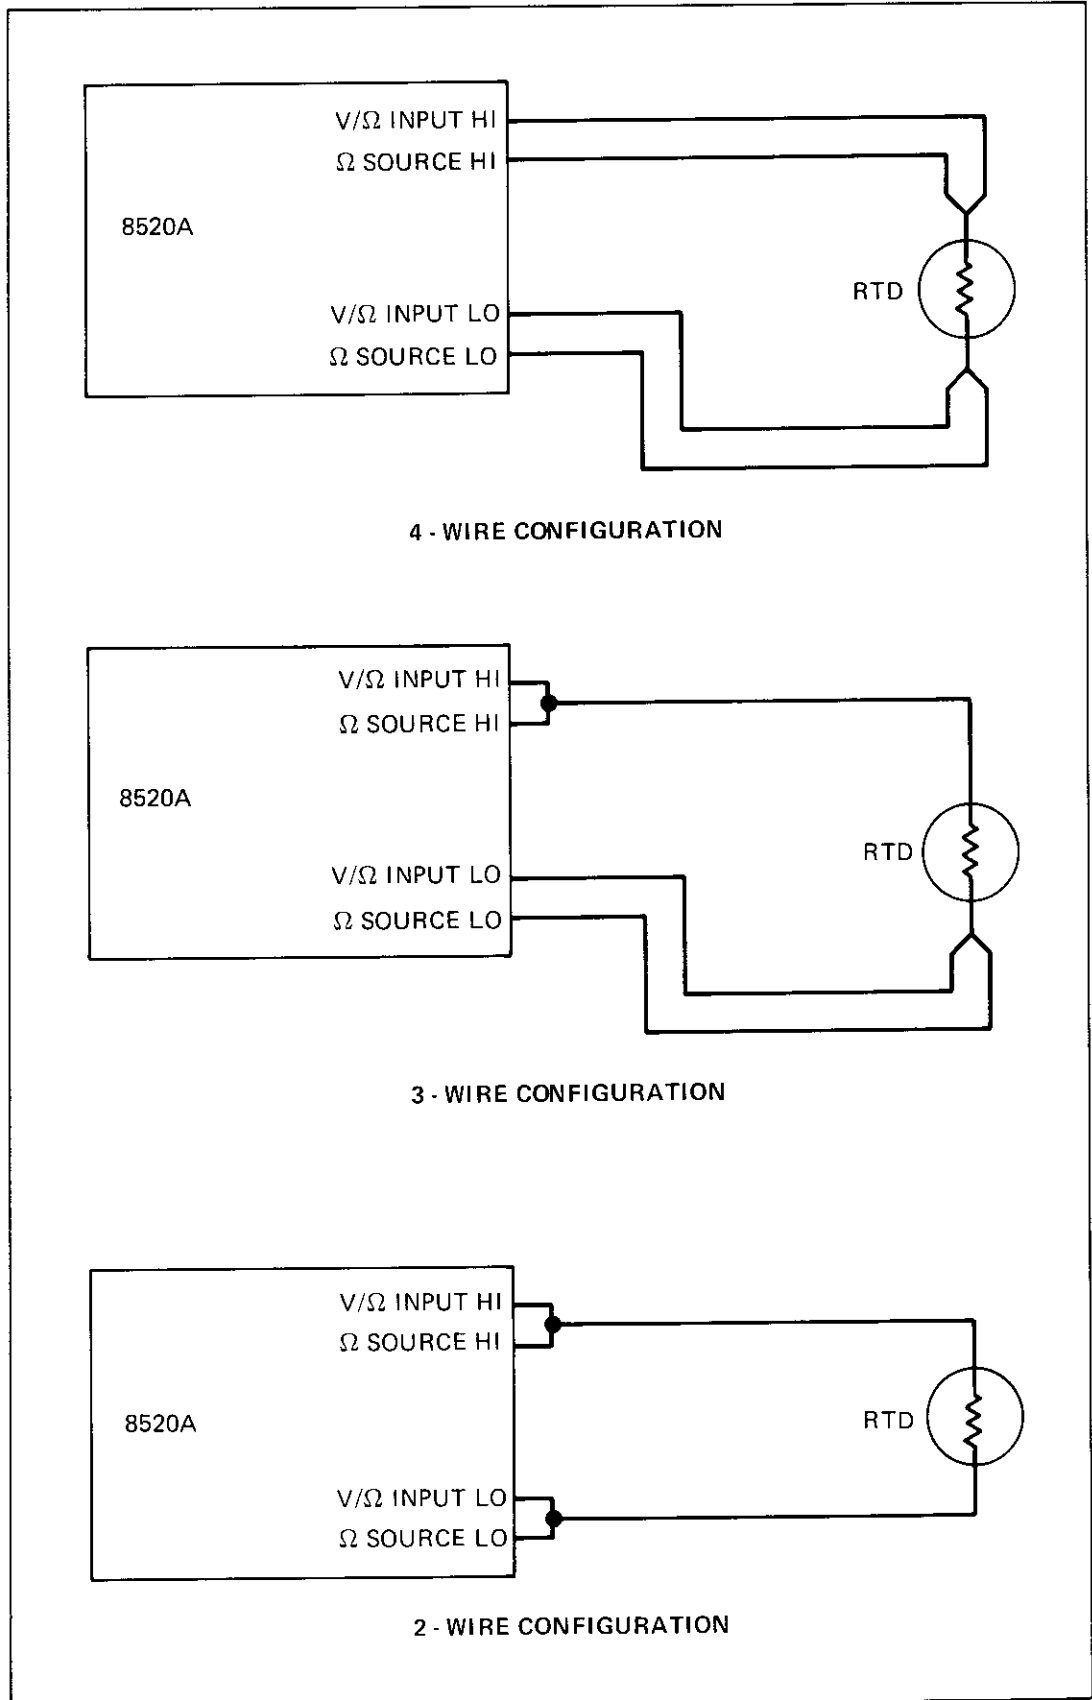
8520A

V/$\Omega$ INPUT HI
$\Omega$ SOURCE HI

V/$\Omega$ INPUT LO
$\Omega$ SOURCE LO

RTD

4 - WIRE CONFIGURATION

8520A

V/$\Omega$ INPUT HI
$\Omega$ SOURCE HI

V/$\Omega$ INPUT LO
$\Omega$ SOURCE LO

RTD

3 - WIRE CONFIGURATION

8520A

V/$\Omega$ INPUT HI
$\Omega$ SOURCE HI

V/$\Omega$ INPUT LO
$\Omega$ SOURCE LO

RTD

2 - WIRE CONFIGURATION